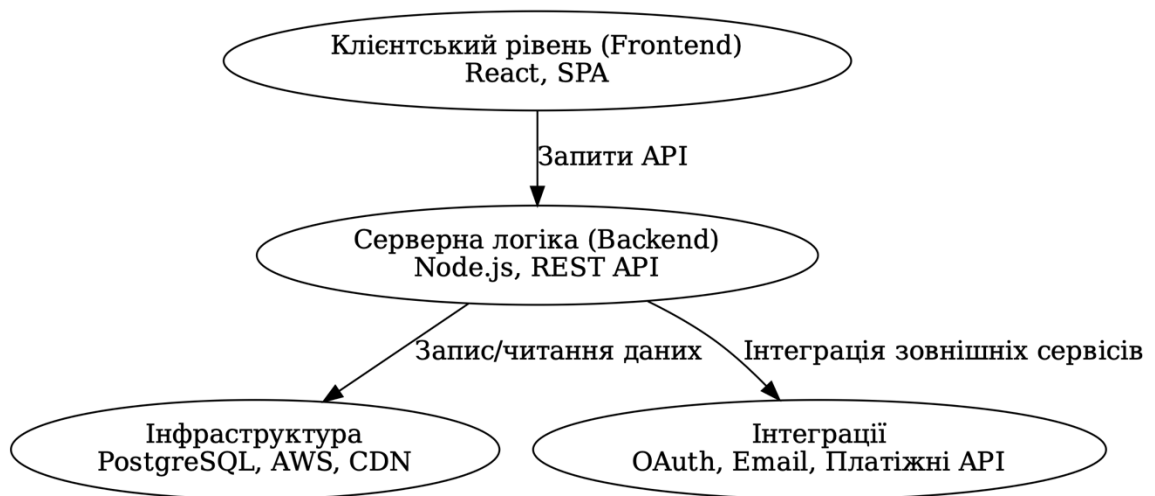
Клієнтський рівень (Frontend)
React, SPA

Запити API

Серверна логіка (Backend)
Node.js, REST API

Запис/читання даних

Інтеграція зовнішніх сервісів

Інфраструктура
PostgreSQL, AWS, CDN

Інтеграції
OAuth, Email, Платіжні API